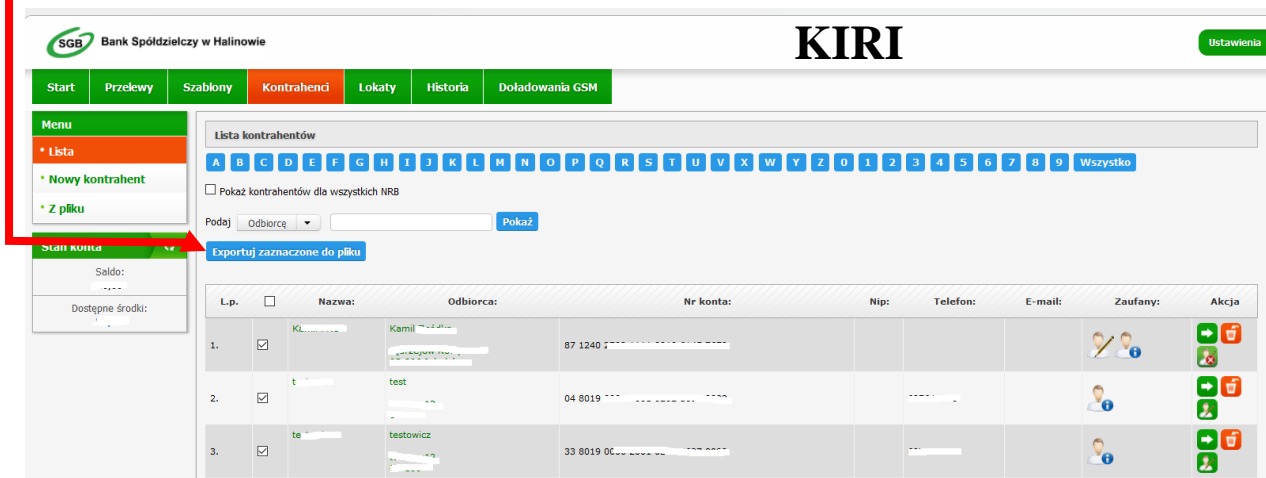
SGB Bank Spółdzielczy w Halinowie

KIRI

Ustawienia

Start | Przelewy | Szablony | Kontrahenci | Lokaty | Historia | Doładowania GSM

Menu
* Lista
* Nowy kontrahent
* Z pliku

Stan konta
Saldo:
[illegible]
Dostępne środki:
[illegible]

Lista kontrahentów

A B C D E F G H I J K L M N O P Q R S T U V W X Y Z 0 1 2 3 4 5 6 7 8 9 Wszystko

Pokaż kontrahentów dla wszystkich NRB

Podaj Odbiorcę Pokaż

Exportuj zaznaczone do pliku

| L.p. | | Nazwa: | Odbiorca: | Nr konta: | Nip: | Telefon: | E-mail: | Zaufany: | Akcja |
|---|---|---|---|---|---|---|---|---|---|
| 1. | ☑ | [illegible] | Kamil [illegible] | 87 1240 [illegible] | | | | | |
| 2. | ☑ | t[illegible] | test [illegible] | 04 8019 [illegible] | | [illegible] | | | |
| 3. | ☑ | te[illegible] | testowicz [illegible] | 33 8019 00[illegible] | | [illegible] | | | |